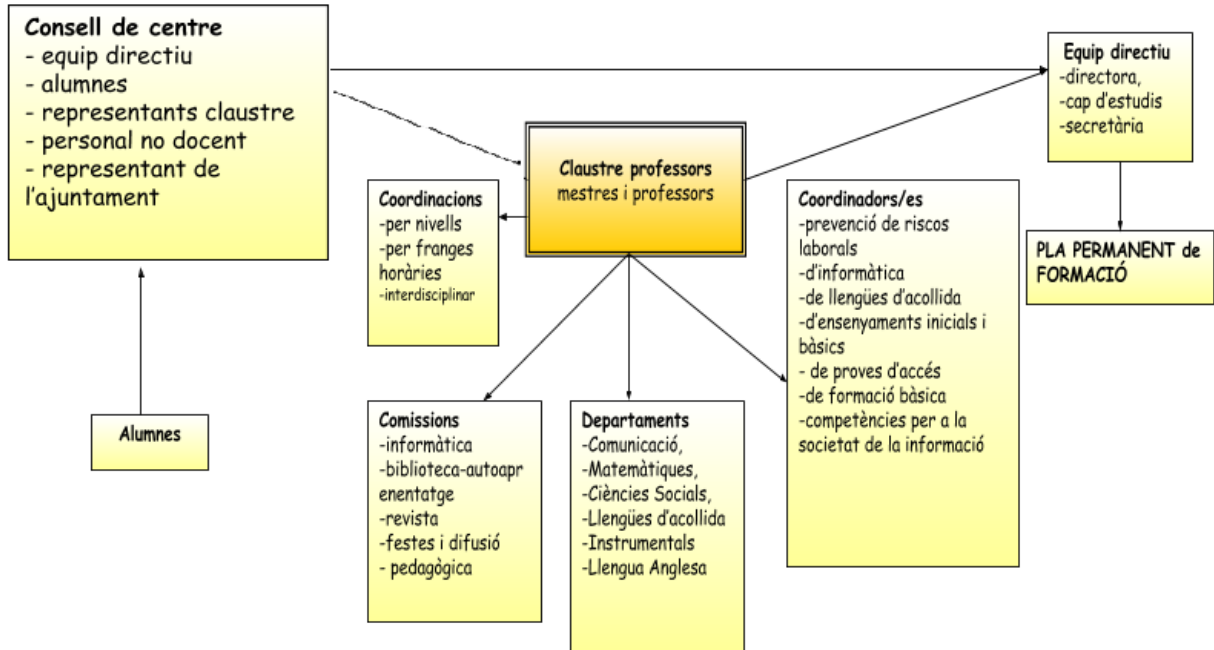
Consell de centre
- equip directiu
- alumnes
- representants claustre
- personal no docent
- representant de l'ajuntament

Equip directiu
-directora,
-cap d'estudis
-secretària

Claustre professors
mestres i professors

Coordinacions
-per nivells
-per franges horàries
-interdisciplinar

Coordinadors/es
-prevenció de riscos laborals
-d'informàtica
-de llengües d'acollida
-d'ensenyaments inicials i bàsics
- de proves d'accés
-de formació bàsica
-competències per a la societat de la informació

PLA PERMANENT de FORMACIÓ

Alumnes

Comissions
-informàtica
-biblioteca-autoaprenentatge
-revista
-festes i difusió
- pedagògica

Departaments
-Comunicació,
-Matemàtiques,
-Ciències Socials,
-Llengües d'acollida
-Instrumentals
-Llengua Anglesa